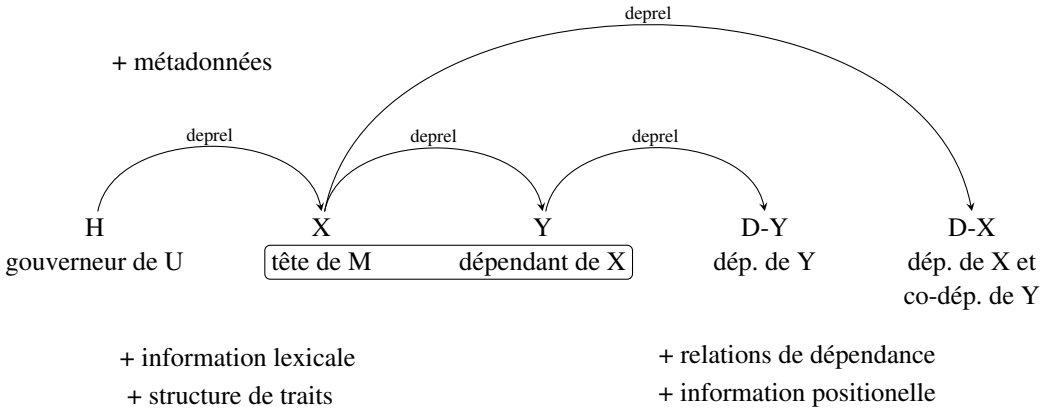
deprel

+ métadonnées

deprel

deprel

deprel

H
gouverneur de U

X
tête de M

Y
dépendant de X

D-Y
dép. de Y

D-X
dép. de X et co-dép. de Y

+ information lexicale
+ structure de traits

+ relations de dépendance
+ information positionelle